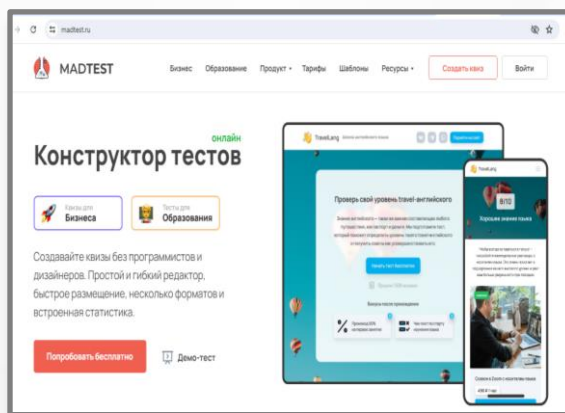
madtest.ru

MADTEST

Бизнес Образование Продукт Тарифы Шаблоны Ресурсы Создать квиз Войти

онлайн

Конструктор тестов

Квизы для Бизнеса

Тесты для Образования

Создавайте квизы без программистов и дизайнеров. Простой и гибкий редактор, быстрое размещение, несколько форматов и встроенная статистика.

Попробовать бесплатно

Демо-тест

TravelLang

Проверь свой уровень travel-английского

Пройти тест бесплатно

TravelLang

Хорошие знания языка

B1

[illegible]